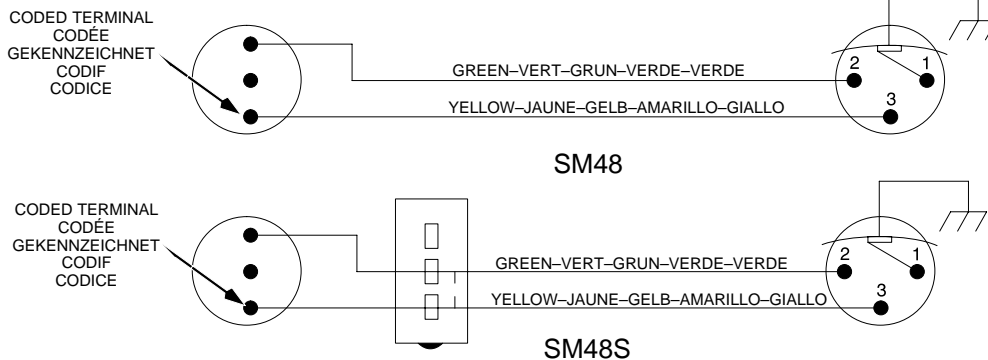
CODED TERMINAL
CODÉE
GEKENNZEICHNET
CODIF
CODICE

GREEN–VERT–GRUN–VERDE–VERDE

YELLOW–JAUNE–GELB–AMARILLO–GIALLO

2 1 3

SM48

CODED TERMINAL
CODÉE
GEKENNZEICHNET
CODIF
CODICE

GREEN–VERT–GRUN–VERDE–VERDE

YELLOW–JAUNE–GELB–AMARILLO–GIALLO

2 1 3

SM48S